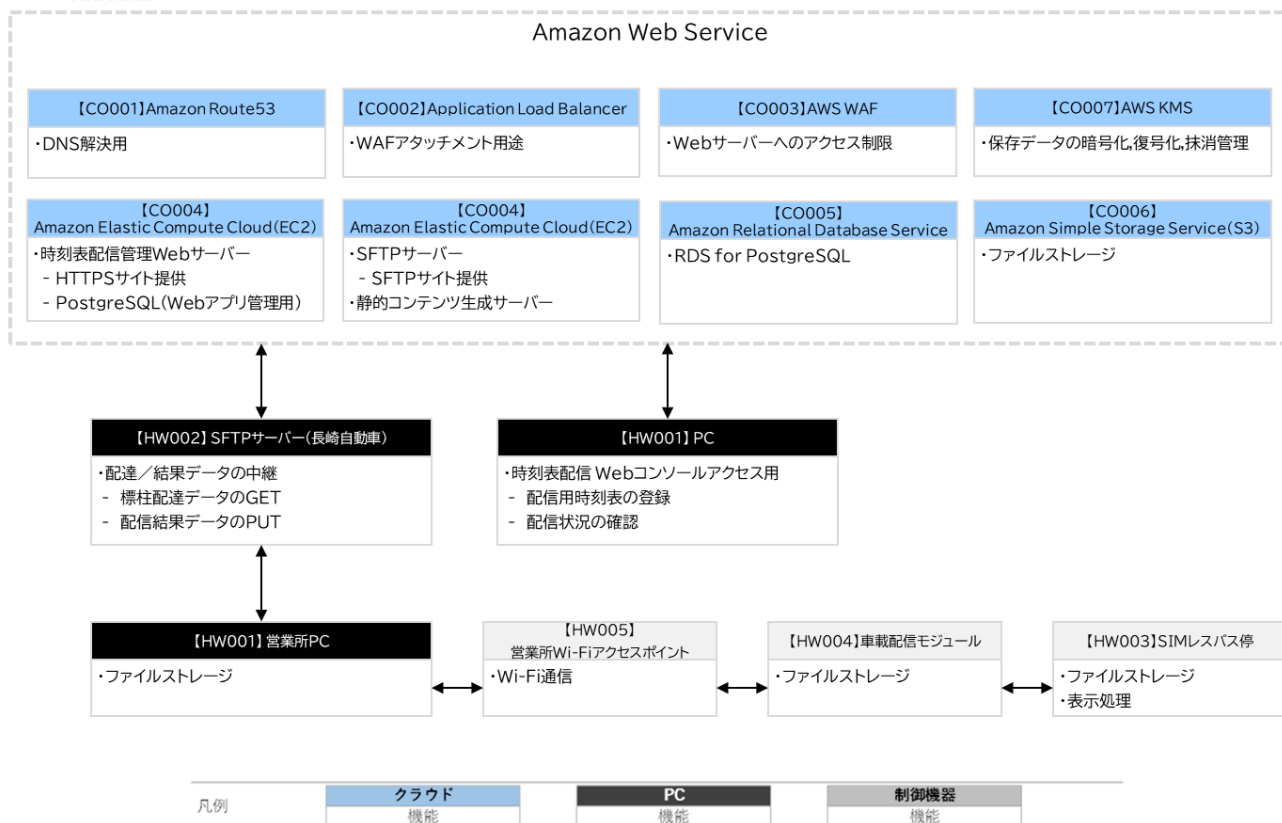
Amazon Web Service

【CO001】Amazon Route53
・DNS解決用

【CO002】Application Load Balancer
・WAFアタッチメント用途

【CO003】AWS WAF
・Webサーバーへのアクセス制限

【CO007】AWS KMS
・保存データの暗号化,復号化,抹消管理

【CO004】
Amazon Elastic Compute Cloud(EC2)
・時刻表配信管理Webサーバー
- HTTPSサイト提供
- PostgreSQL(Webアプリ管理用)

【CO004】
Amazon Elastic Compute Cloud(EC2)
・SFTPサーバー
- SFTPサイト提供
・静的コンテンツ生成サーバー

【CO005】
Amazon Relational Database Service
・RDS for PostgreSQL

【CO006】
Amazon Simple Storage Service(S3)
・ファイルストレージ

【HW002】SFTPサーバー(長崎自動車)
・配達/結果データの中継
- 標柱配達データのGET
- 配信結果データのPUT

【HW001】PC
・時刻表配信 Webコンソールアクセス用
- 配信用時刻表の登録
- 配信状況の確認

【HW001】営業所PC
・ファイルストレージ

【HW005】
営業所Wi-Fiアクセスポイント
・Wi-Fi通信

【HW004】車載配信モジュール
・ファイルストレージ

【HW003】SIMレスバス停
・ファイルストレージ
・表示処理

凡例
| クラウド | PC | 制御機器 |
|---|---|---|
| 機能 | 機能 | 機能 |